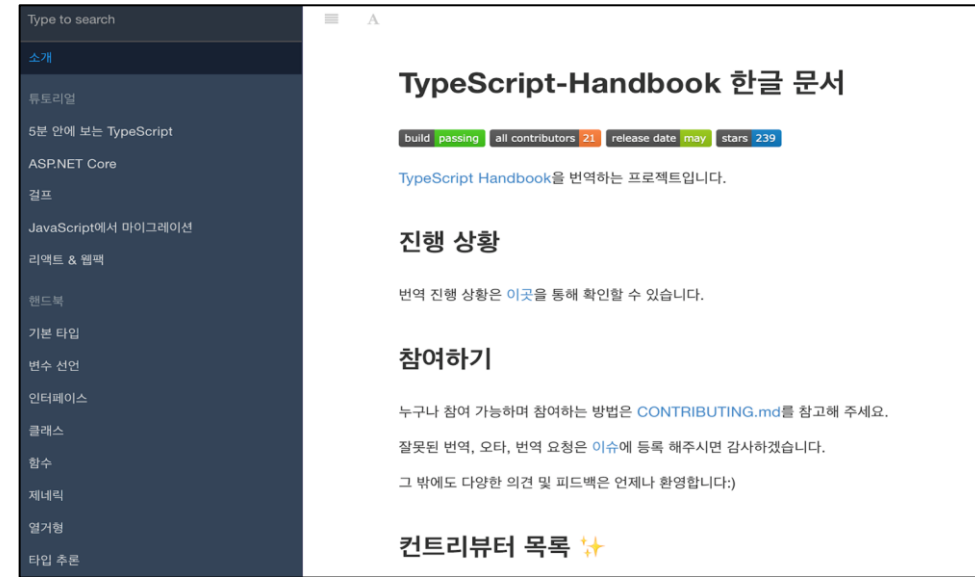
Type to search

소개

튜토리얼

5분 안에 보는 TypeScript

ASP.NET Core

걸프

JavaScript에서 마이그레이션

리액트 & 웹팩

핸드북

기본 타입

변수 선언

인터페이스

클래스

함수

제네릭

열거형

타입 추론

A

# TypeScript-Handbook 한글 문서

build passing all contributors 21 release date may stars 239

TypeScript Handbook을 번역하는 프로젝트입니다.

## 진행 상황

번역 진행 상황은 이곳을 통해 확인할 수 있습니다.

## 참여하기

누구나 참여 가능하며 참여하는 방법은 CONTRIBUTING.md를 참고해 주세요.

잘못된 번역, 오타, 번역 요청은 이슈에 등록 해주시면 감사하겠습니다.

그 밖에도 다양한 의견 및 피드백은 언제나 환영합니다:)

## 컨트리뷰터 목록 ✨